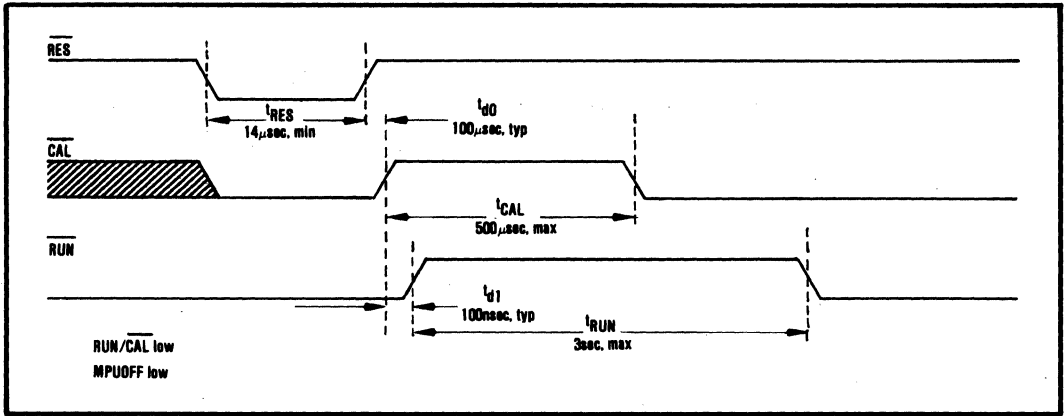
$\overline{RES}$

$t_{RES}$
14$\mu$sec, min

$t_{d0}$
100$\mu$sec, typ

$\overline{CAL}$

$t_{CAL}$
500$\mu$sec, max

$\overline{RUN}$

$t_{d1}$
100nsec, typ

$t_{RUN}$
3sec, max

RUN/$\overline{CAL}$ low
MPUOFF low